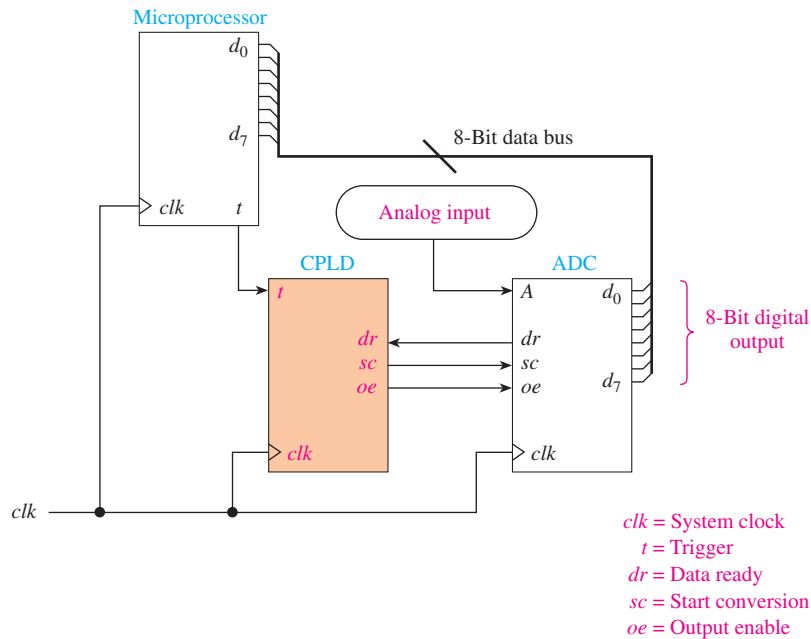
Microprocessor

$d_0$

$d_7$

8-Bit data bus

clk

t

Analog input

CPLD

ADC

t

A

$d_0$

8-Bit digital output

dr

dr

sc

sc

oe

oe

$d_7$

clk

clk

clk

clk = System clock
t = Trigger
dr = Data ready
sc = Start conversion
oe = Output enable